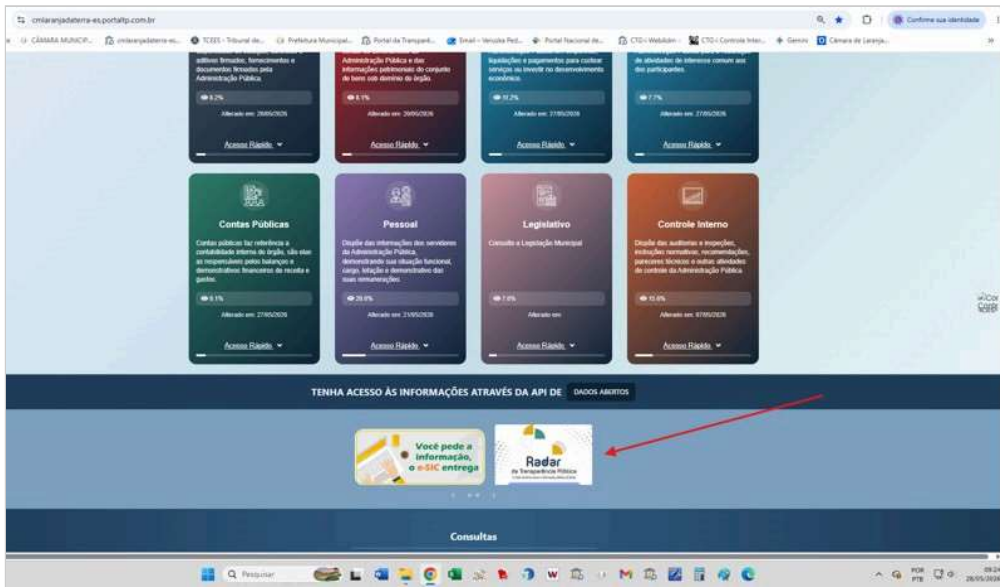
cmlaranjadaterra-es.portaltp.com.br

Confirme sua identidade

CÂMARA MUNICIP... cmlaranjadaterra-es... TCEES - Tribunal de... Prefeitura Municipal... Portal da Transparê... Email - Vercolla Ped... Portal Nacional de... CTO - Webilidm - CTO - Controle Inter... Gemini Câmara de Laranja...

aditivos firmados, fornecimentos e documentos firmados pela Administração Pública.

9.2%

Alterado em: 26/05/2025

Acesso Rápido

Administração Pública e das informações patrimoniais do conjunto de bens sob domínio do órgão.

6.1%

Alterado em: 26/05/2025

Acesso Rápido

liquidações e pagamentos para custear serviços ou investir no desenvolvimento econômico.

12.2%

Alterado em: 27/05/2025

Acesso Rápido

de atividades de interesse comum aos dos participantes.

7.7%

Alterado em: 27/05/2025

Acesso Rápido

Contas Públicas

Contas públicas faz referência à contabilidade interna do órgão, são elas as responsáveis pelos balanços e demonstrativos financeiros de receita e gastos.

8.1%

Alterado em: 27/05/2025

Acesso Rápido

Pessoal

Dispõe das informações dos servidores da Administração Pública, demonstrando sua situação funcional, cargo, lotação e demonstrativo das suas remunerações.

20.0%

Alterado em: 21/05/2025

Acesso Rápido

Legislativo

Consulta à Legislação Municipal

7.0%

Alterado em:

Acesso Rápido

Controle Interno

Dispõe das auditorias e inspeções, avaliações normativas, recomendações, pareceres técnicos e outras atividades de controle da Administração Pública.

15.6%

Alterado em: 07/05/2025

Acesso Rápido

TENHA ACESSO ÀS INFORMAÇÕES ATRAVÉS DA API DE DADOS ABERTOS

Você pede a informação, o e-SIC entrega

Radar da Transparência Pública

Consultas

Pesquisar

POR PTB

28/05/2025